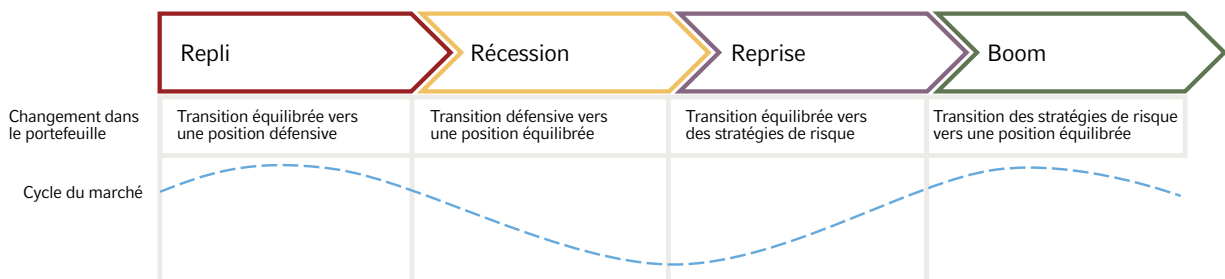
| | Repli | Récession | Reprise | Boom |
|---|---|---|---|---|
| Changement dans le portefeuille | Transition équilibrée vers une position défensive | Transition défensive vers une position équilibrée | Transition équilibrée vers des stratégies de risque | Transition des stratégies de risque vers une position équilibrée |
| Cycle du marché | | | | |